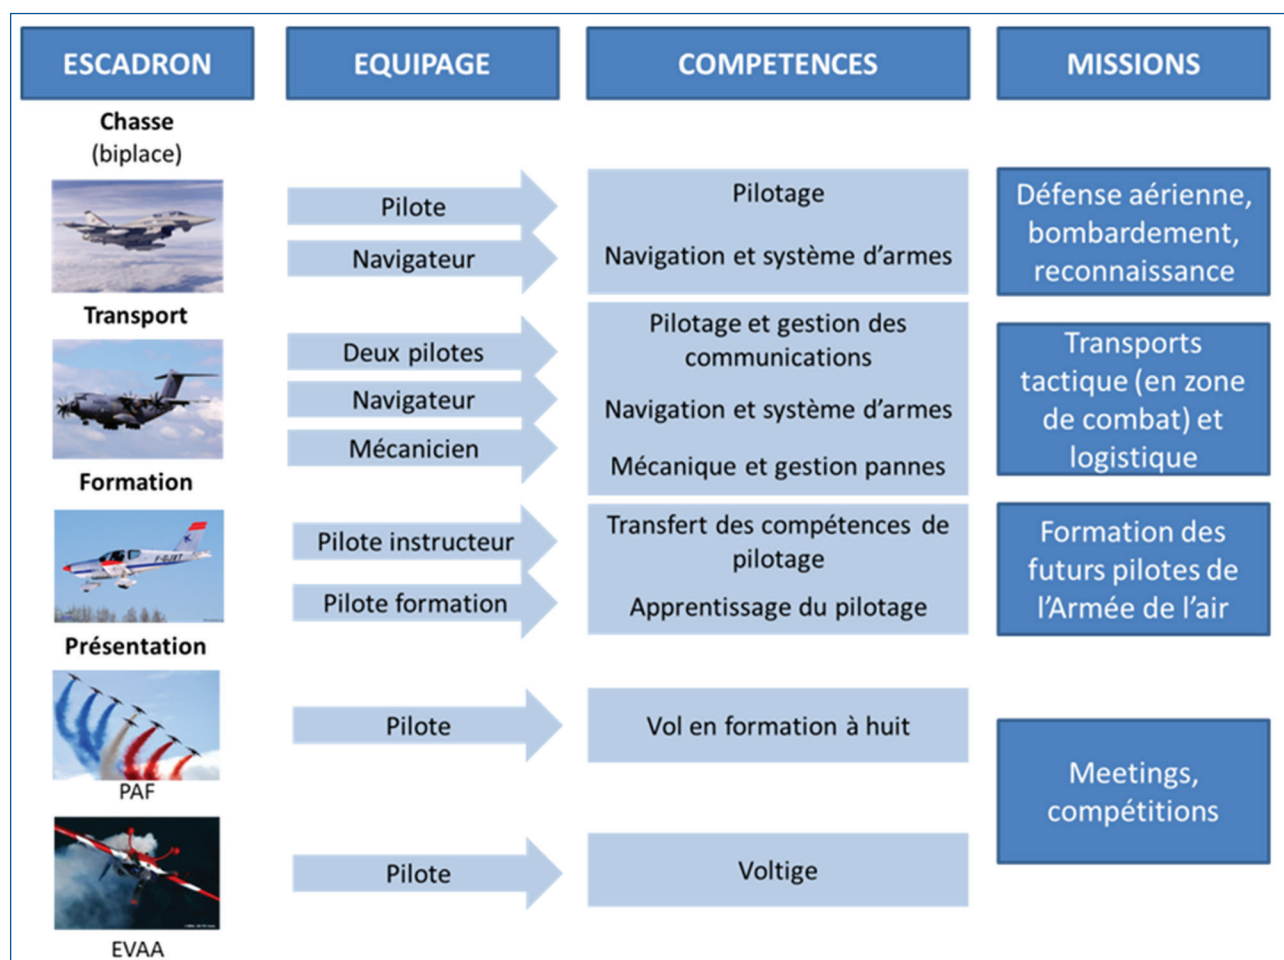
ESCADRON

EQUIPAGE

COMPETENCES

MISSIONS

Chasse (biplace)

Pilote

Navigateur

Pilotage

Navigation et système d'armes

Défense aérienne, bombardement, reconnaissance

Transport

Deux pilotes

Navigateur

Mécanicien

Pilotage et gestion des communications

Navigation et système d'armes

Mécanique et gestion pannes

Transports tactique (en zone de combat) et logistique

Formation

F-GJKY

Pilote instructeur

Pilote formation

Transfert des compétences de pilotage

Apprentissage du pilotage

Formation des futurs pilotes de l'Armée de l'air

Présentation

PAF

Pilote

Vol en formation à huit

Meetings, compétitions

EVAA

Pilote

Voltige